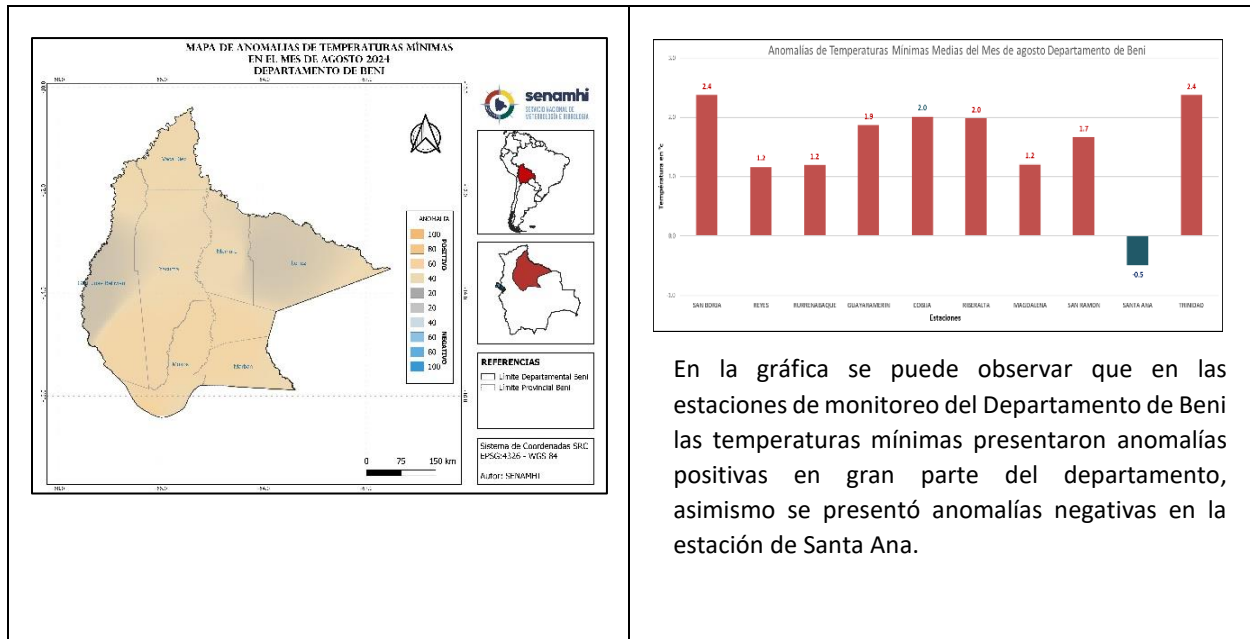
MAPA DE ANOMALIAS DE TEMPERATURAS MÍNIMAS
EN EL MES DE AGOSTO 2024
DEPARTAMENTO DE BENI

senamhi
SERVICIO NACIONAL DE METEOROLOGÍA E HIDROLOGÍA

ANOMALÍA
100
80
60
40
20
20
40
60
80
100
POSITIVO
NEGATIVO

REFERENCIAS
Límite Departamental Beni
Límite Provincial Beni

0 75 150 km

Sistema de Coordenadas SRC
EPSG:4326 - WGS 84

Autor: SENAMHI

Anomalías de Temperaturas Mínimas Medias del Mes de agosto Departamento de Beni

Temperatura en °C

| SAN BORJA | REYES | RURRENABAQUE | GUAYARAMERIN | COBIJA | RIBERALTA | MAGDALENA | SAN RAMON | SANTA ANA | TRINIDAD |
|---|---|---|---|---|---|---|---|---|---|
| 2.4 | 1.2 | 1.2 | 1.9 | 2.0 | 2.0 | 1.2 | 1.7 | -0.5 | 2.4 |

Estaciones

En la gráfica se puede observar que en las estaciones de monitoreo del Departamento de Beni las temperaturas mínimas presentaron anomalías positivas en gran parte del departamento, asimismo se presentó anomalías negativas en la estación de Santa Ana.